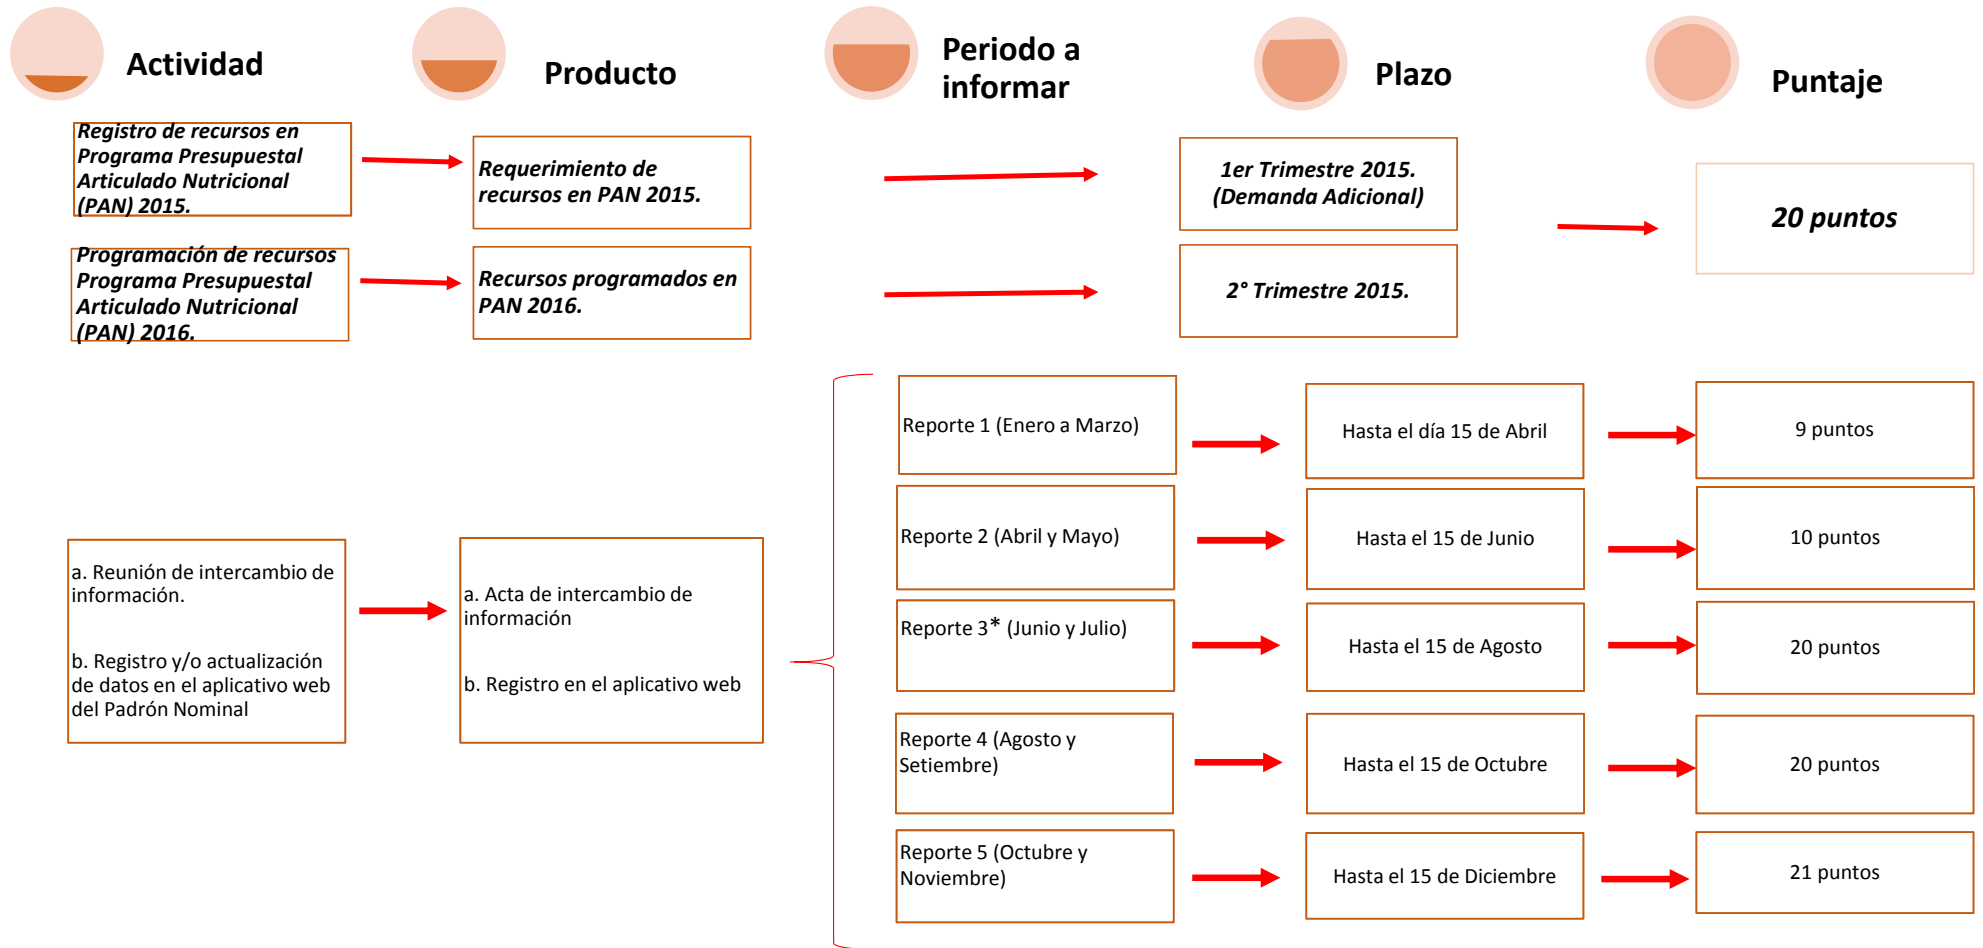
Actividad

Producto

Periodo a informar

Plazo

Puntaje

Registro de recursos en Programa Presupuestal Articulado Nutricional (PAN) 2015.

Requerimiento de recursos en PAN 2015.

1er Trimestre 2015. (Demanda Adicional)

20 puntos

Programación de recursos Programa Presupuestal Articulado Nutricional (PAN) 2016.

Recursos programados en PAN 2016.

2° Trimestre 2015.

Reporte 1 (Enero a Marzo)

Hasta el día 15 de Abril

9 puntos

Reporte 2 (Abril y Mayo)

Hasta el 15 de Junio

10 puntos

a. Reunión de intercambio de información.

b. Registro y/o actualización de datos en el aplicativo web del Padrón Nominal

a. Acta de intercambio de información

b. Registro en el aplicativo web

Reporte 3* (Junio y Julio)

Hasta el 15 de Agosto

20 puntos

Reporte 4 (Agosto y Setiembre)

Hasta el 15 de Octubre

20 puntos

Reporte 5 (Octubre y Noviembre)

Hasta el 15 de Diciembre

21 puntos